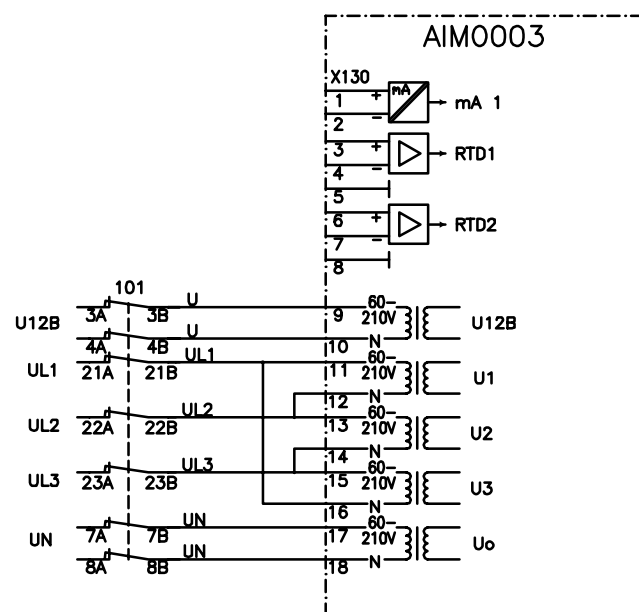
AIM0003

X130
1 +
2 −
mA
mA 1
3 +
4 −
RTD1
5
6 +
7 −
RTD2
8

101
U12B
3A
3B
U
4A
4B
U
UL1
21A
21B
UL1
UL2
22A
22B
UL2
UL3
23A
23B
UL3
UN
7A
7B
UN
8A
8B
UN

9
60−
210V
10
N
U12B
11
60−
210V
12
N
U1
13
60−
210V
14
N
U2
15
60−
210V
16
N
U3
17
60−
210V
18
N
Uo